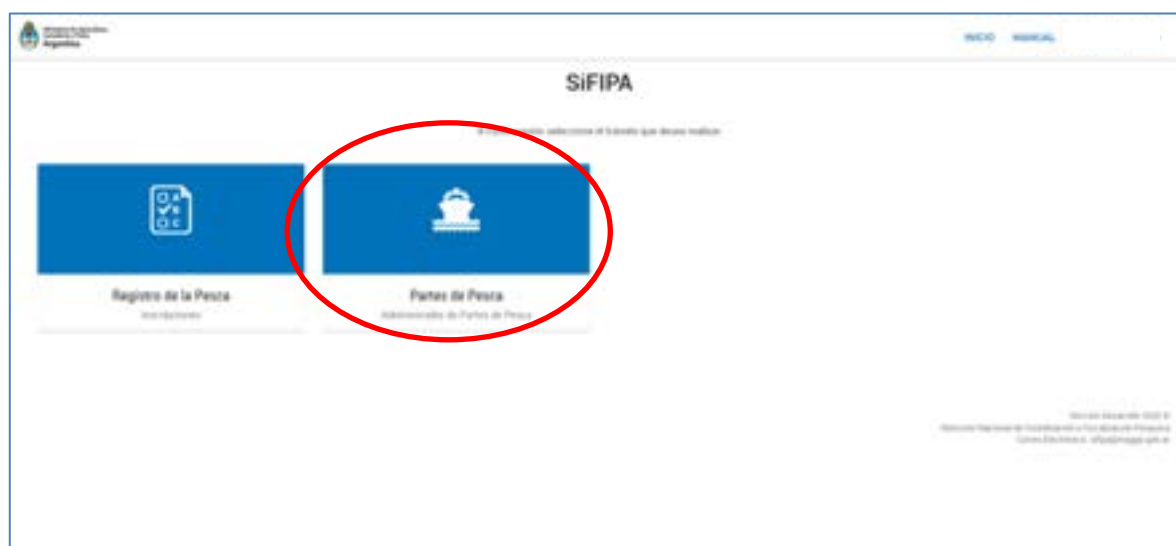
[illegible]
Argentina

INICIO MANUAL

SiFIPA

A continuación seleccione el trámite que desea realizar.

Registro de la Pesca
Inscripciones

Partes de Pesca
Administrador de Partes de Pesca

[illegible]
Dirección Nacional de Coordinación y Fiscalización Pesquera
Correo Electrónico: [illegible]